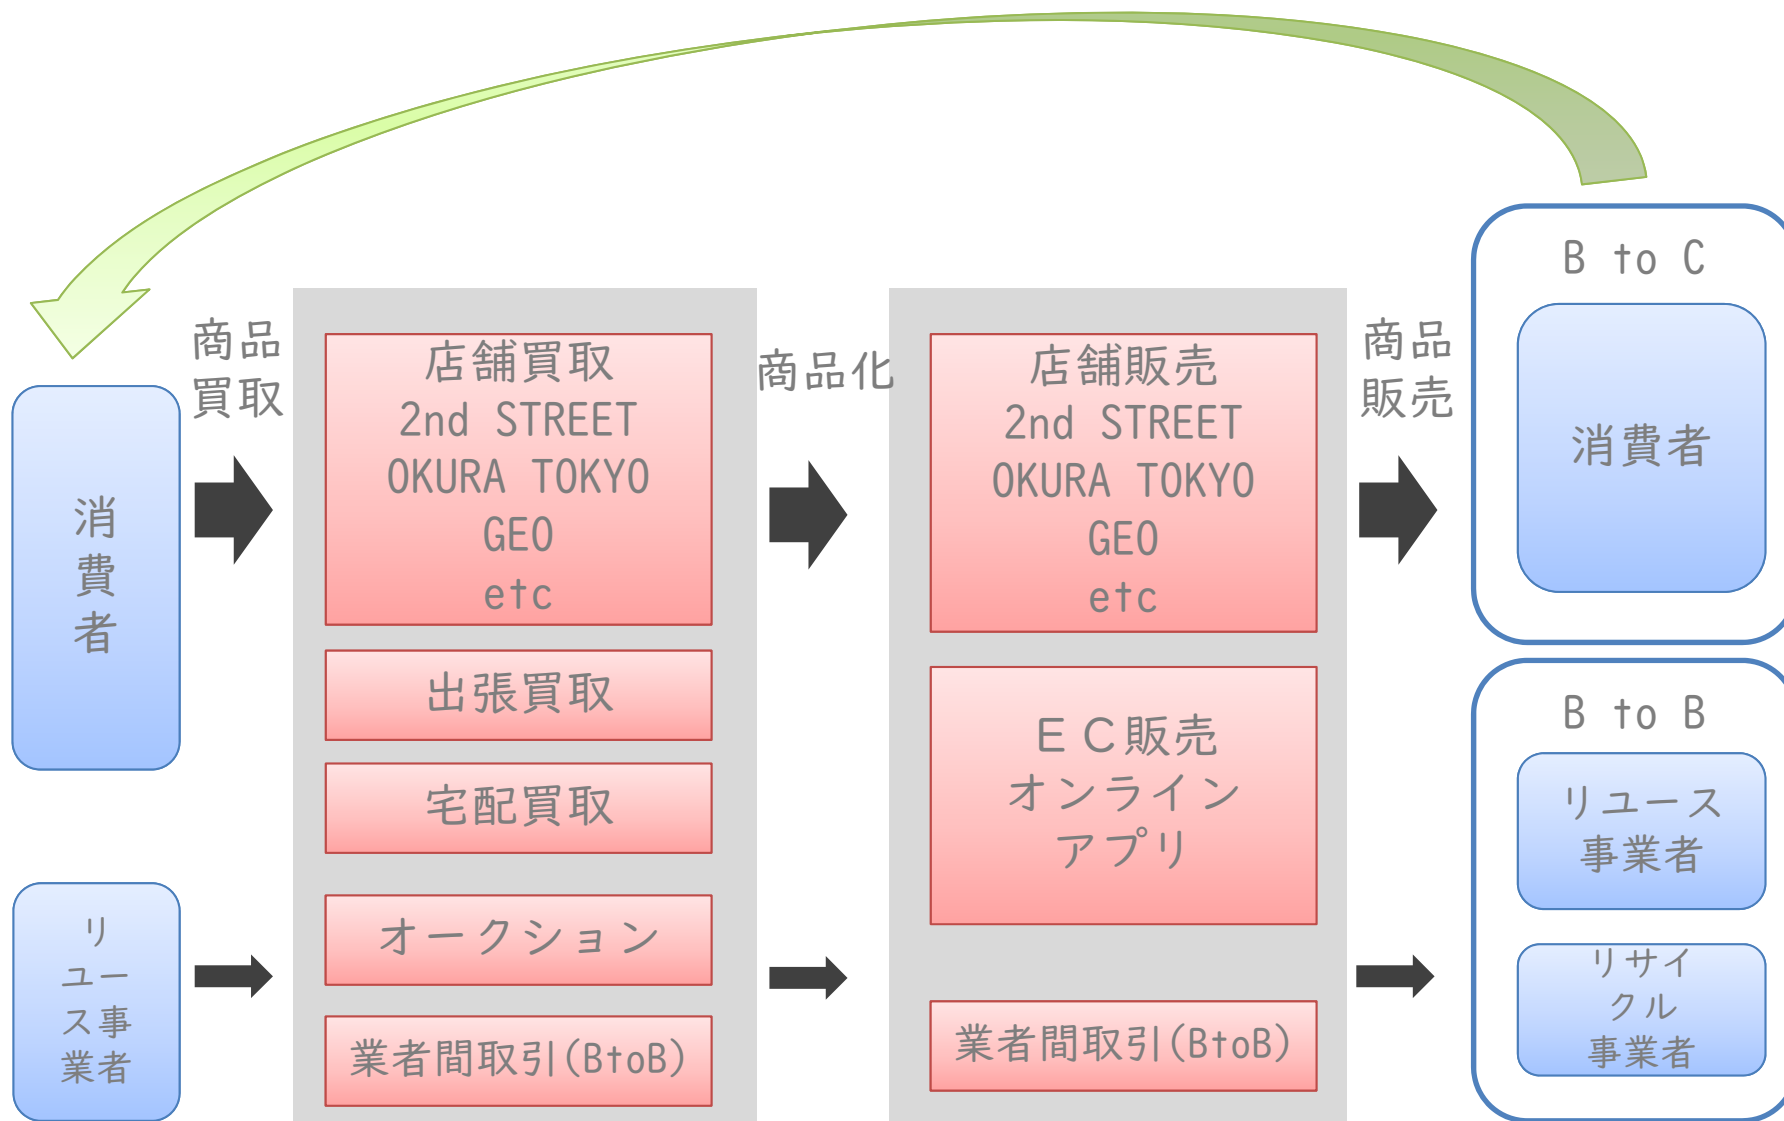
消費者

リユース事業者

商品買取

店舗買取
2nd STREET
OKURA TOKYO
GEO
etc

出張買取

宅配買取

オークション

業者間取引(BtoB)

商品化

店舗販売
2nd STREET
OKURA TOKYO
GEO
etc

EC販売
オンライン
アプリ

業者間取引(BtoB)

商品販売

B to C

消費者

B to B

リユース事業者

リサイクル事業者